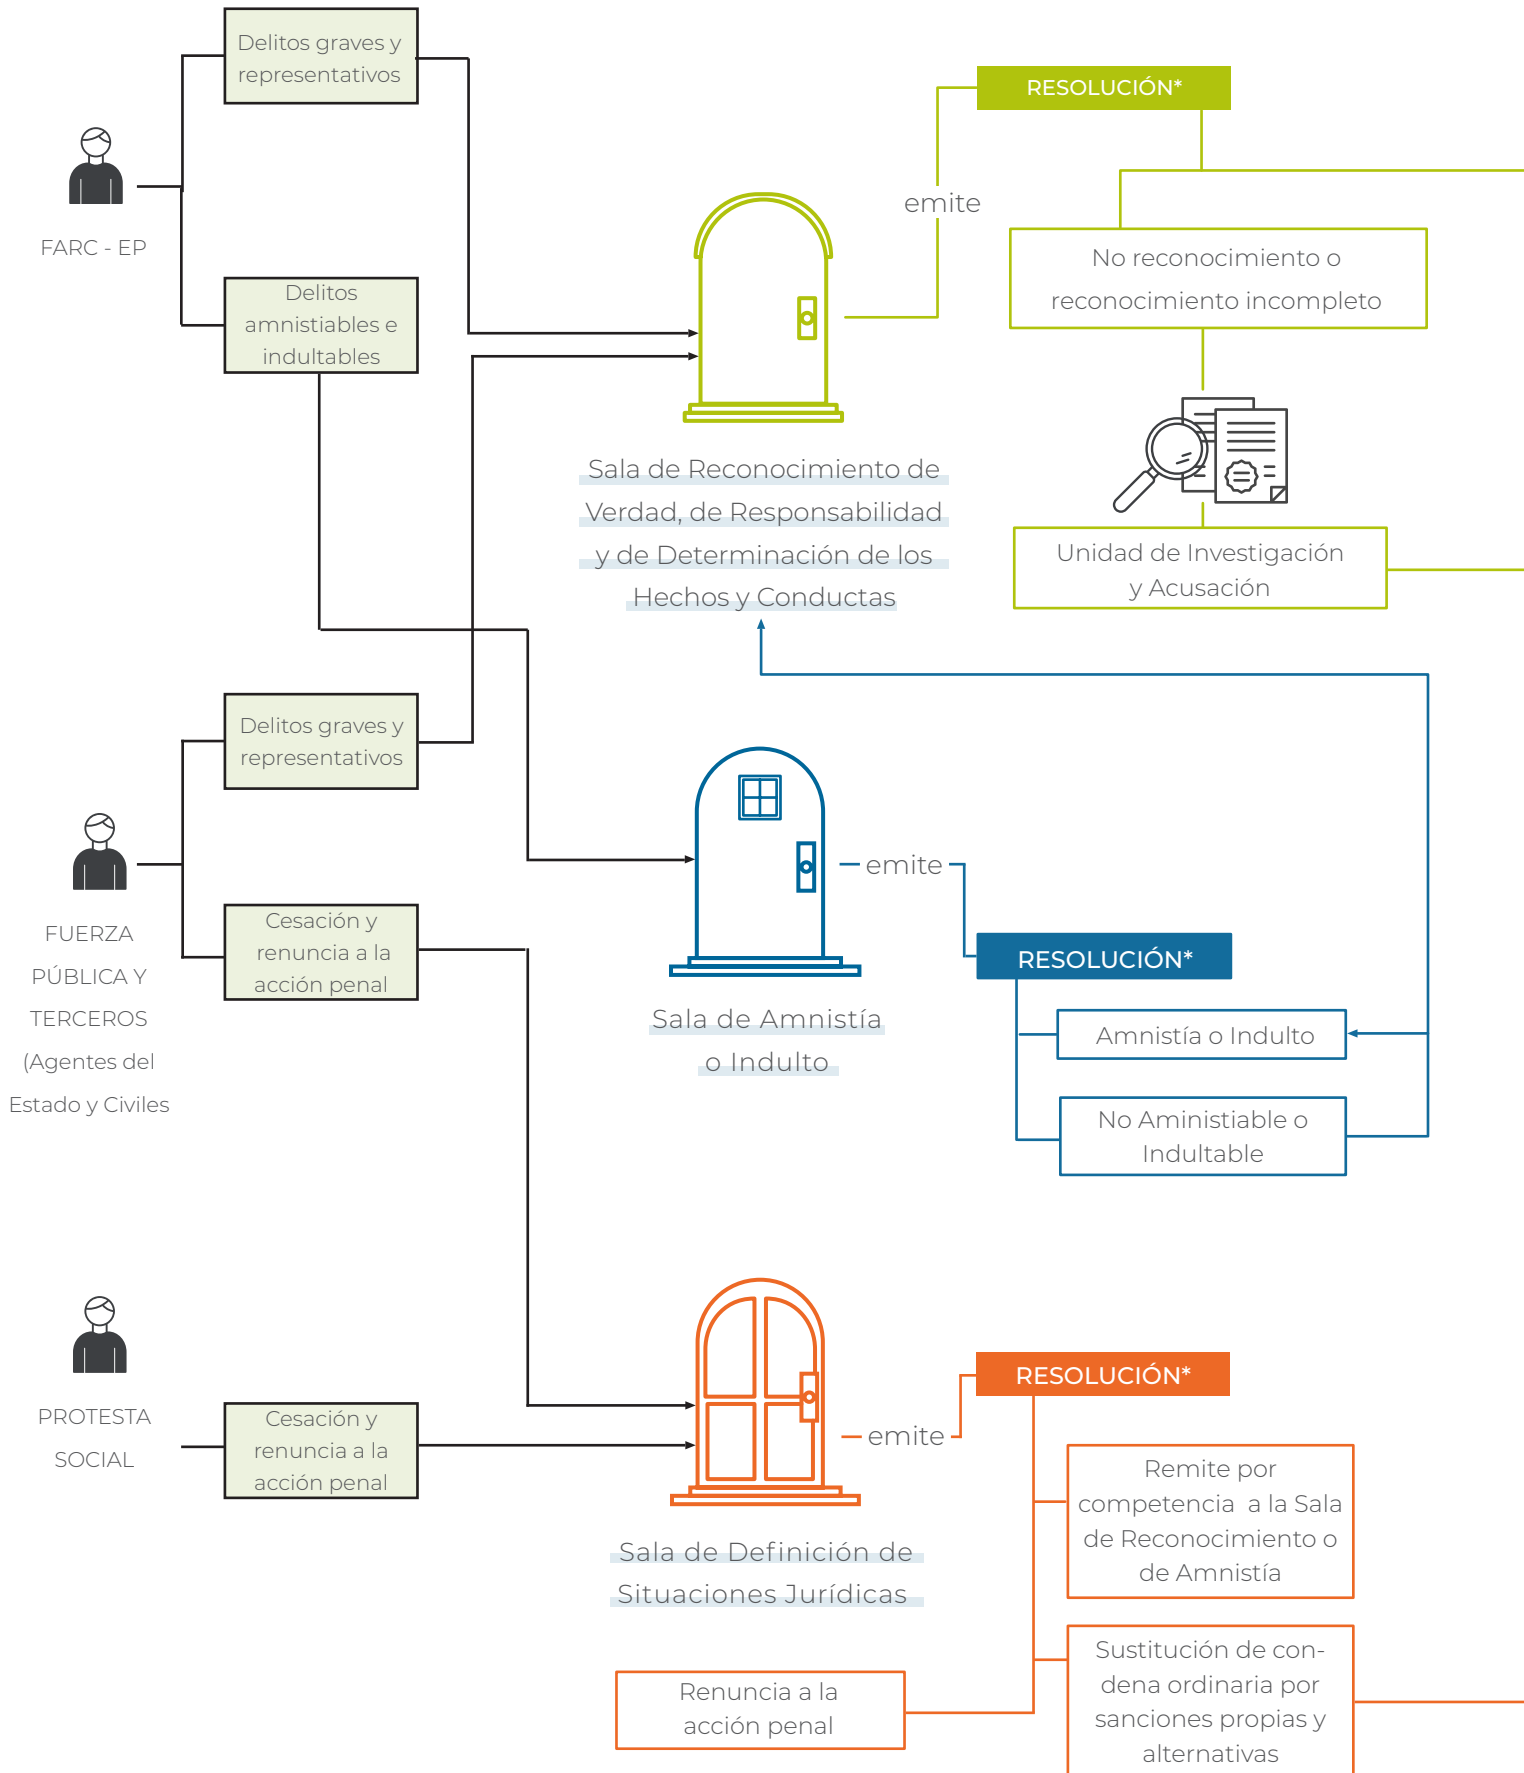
FARC - EP

Delitos graves y representativos

Delitos amnistiables e indultables

RESOLUCIÓN*

emite

No reconocimiento o reconocimiento incompleto

Sala de Reconocimiento de Verdad, de Responsabilidad y de Determinación de los Hechos y Conductas

Unidad de Investigación y Acusación

FUERZA PÚBLICA Y TERCEROS (Agentes del Estado y Civiles

Delitos graves y representativos

Cesación y renuncia a la acción penal

emite

RESOLUCIÓN*

Sala de Amnistía o Indulto

Amnistía o Indulto

No Aministiable o Indultable

PROTESTA SOCIAL

Cesación y renuncia a la acción penal

RESOLUCIÓN*

emite

Remite por competencia a la Sala de Reconocimiento o de Amnistía

Sala de Definición de Situaciones Jurídicas

Sustitución de condena ordinaria por sanciones propias y alternativas

Renuncia a la acción penal